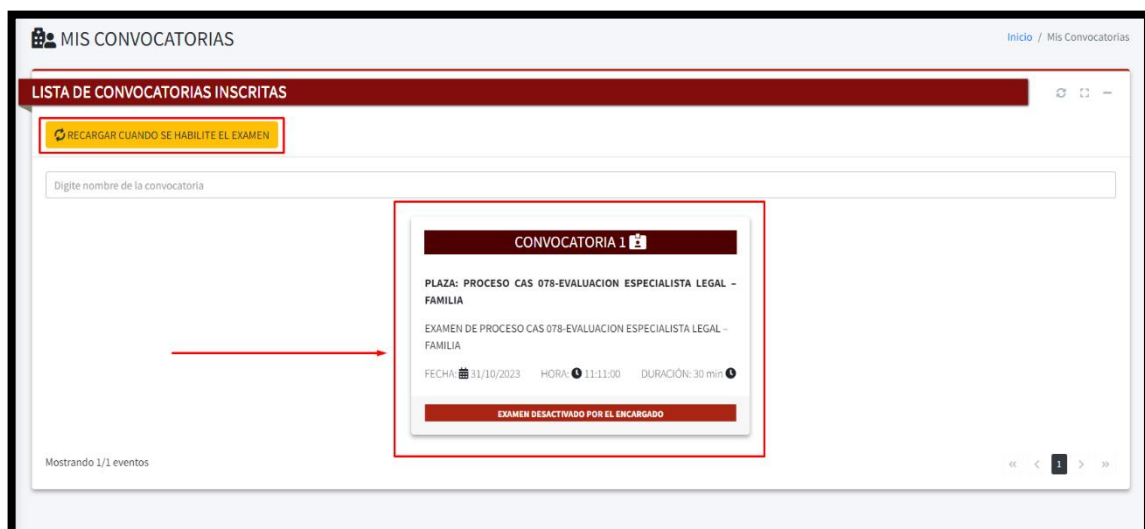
MIS CONVOCATORIAS

Inicio / Mis Convocatorias

LISTA DE CONVOCATORIAS INSCRITAS

RECARGAR CUANDO SE HABILITE EL EXAMEN

Digite nombre de la convocatoria

CONVOCATORIA 1

PLAZA: PROCESO CAS 078-EVALUACION ESPECIALISTA LEGAL – FAMILIA

EXAMEN DE PROCESO CAS 078-EVALUACION ESPECIALISTA LEGAL - FAMILIA

FECHA: 31/10/2023 HORA: 11:11:00 DURACIÓN: 30 min

EXAMEN DESACTIVADO POR EL ENCARGADO

Mostrando 1/1 eventos

« ‹ 1 › »